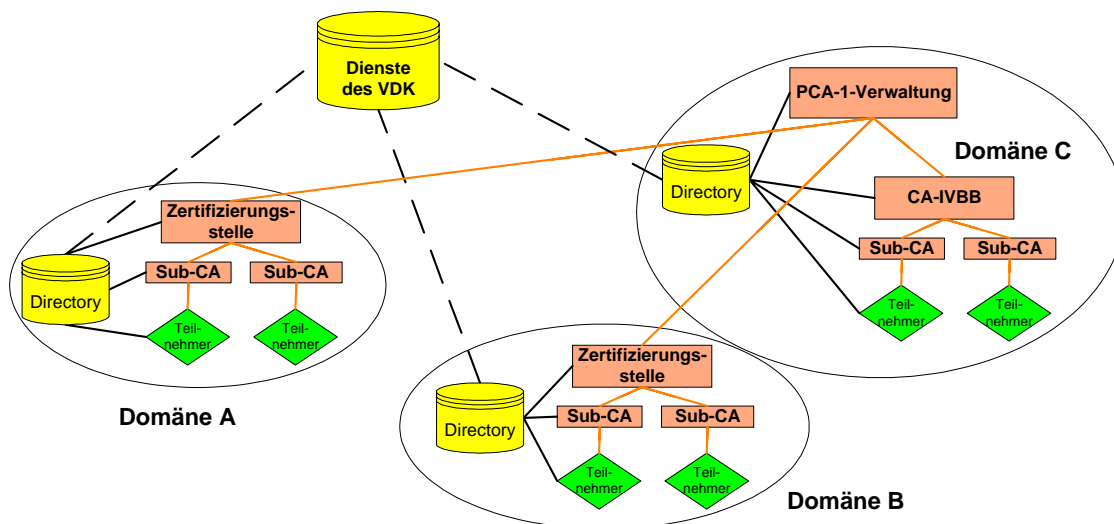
Dienste des VDK

PCA-1-Verwaltung

Domäne C

Directory

CA-IVBB

Sub-CA

Sub-CA

Teilnehmer

Teilnehmer

Zertifizierungsstelle

Directory

Sub-CA

Sub-CA

Teilnehmer

Teilnehmer

Domäne A

Zertifizierungsstelle

Directory

Sub-CA

Sub-CA

Teilnehmer

Teilnehmer

Domäne B